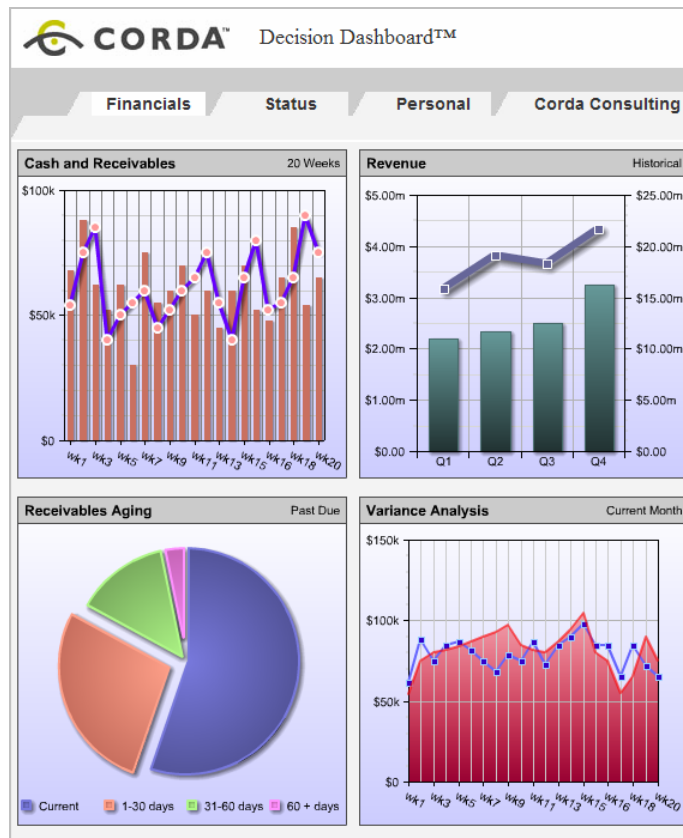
CORDA™ Decision Dashboard™

Financials
Status
Personal
Corda Consulting

Cash and Receivables
20 Weeks

$100k
$50k
$0

wk1 wk3 wk5 wk7 wk9 wk11 wk13 wk15 wk16 wk18 wk20

Revenue
Historical

$5.00m
$4.00m
$3.00m
$2.00m
$1.00m
$0.00

$25.00m
$20.00m
$15.00m
$10.00m
$5.00m
$0.00

Q1 Q2 Q3 Q4

Receivables Aging
Past Due

Current
1-30 days
31-60 days
60 + days

Variance Analysis
Current Month

$150k
$100k
$50k
$0

wk1 wk3 wk5 wk7 wk9 wk11 wk13 wk15 wk16 wk18 wk20